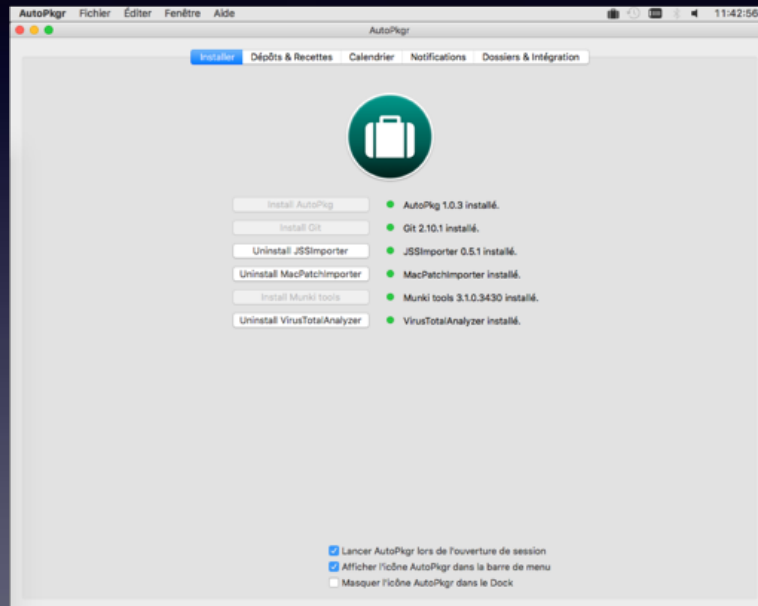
AutoPkgr Fichier Éditer Fenêtre Aide

11:42:56

AutoPkgr

Installer | Dépôts & Recettes | Calendrier | Notifications | Dossiers & Intégration

Install AutoPkg — AutoPkg 1.0.3 installé.

Install Git — Git 2.10.1 installé.

Uninstall JSSImporter — JSSImporter 0.5.1 installé.

Uninstall MacPatchImporter — MacPatchImporter installé.

Install Munki tools — Munki tools 3.1.0.3430 installé.

Uninstall VirusTotalAnalyzer — VirusTotalAnalyzer installé.

Lancer AutoPkgr lors de l'ouverture de session

Afficher l'icône AutoPkgr dans la barre de menu

Masquer l'icône AutoPkgr dans le Dock